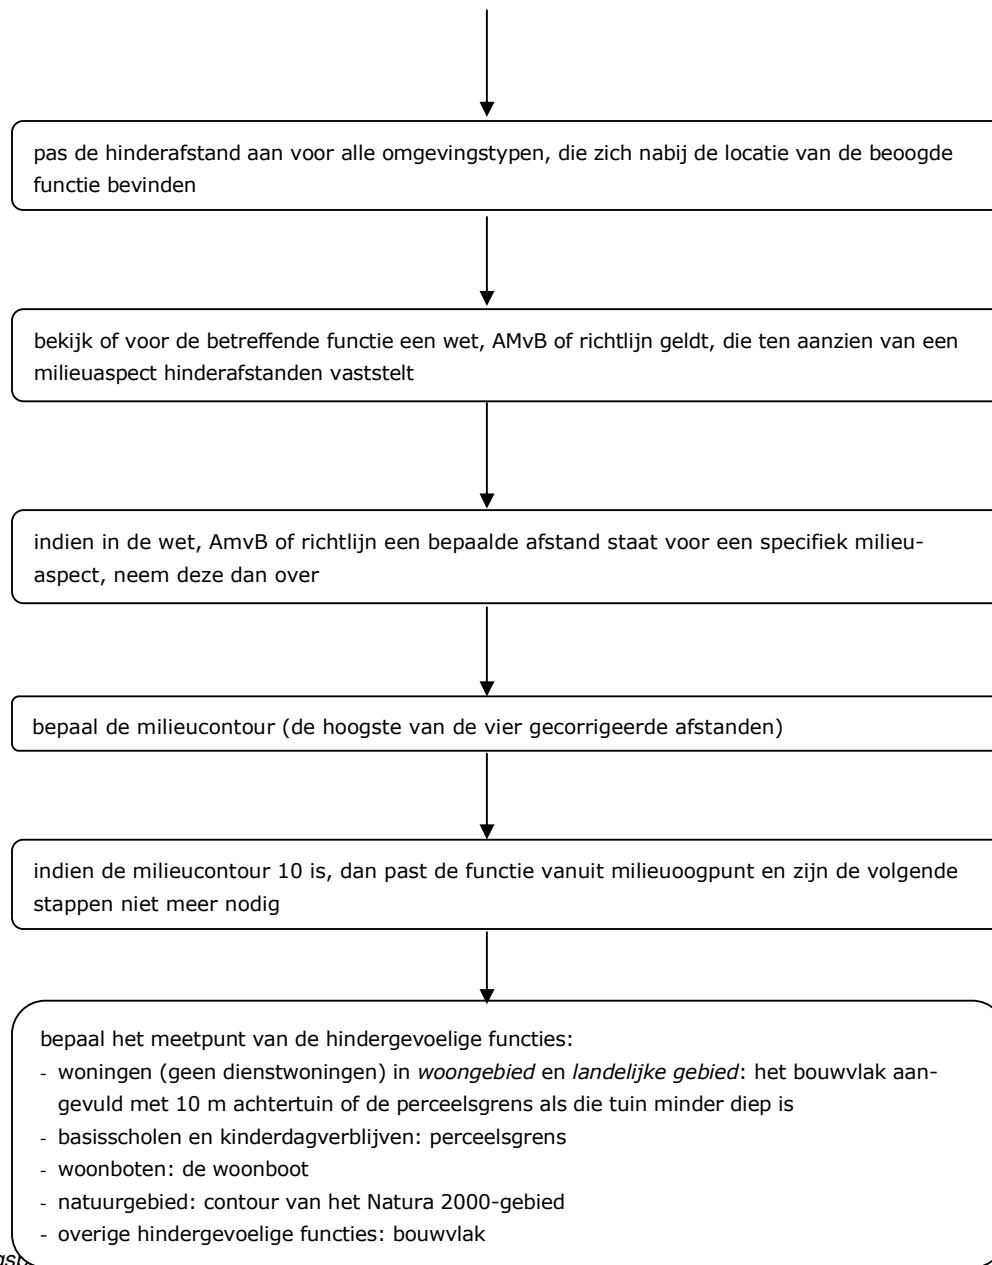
pas de hinderafstand aan voor alle omgevingstypen, die zich nabij de locatie van de beoogde functie bevinden

bekijk of voor de betreffende functie een wet, AMvB of richtlijn geldt, die ten aanzien van een milieuaspect hinderafstanden vaststelt

indien in de wet, AmvB of richtlijn een bepaalde afstand staat voor een specifiek milieuaspect, neem deze dan over

bepaal de milieucontour (de hoogste van de vier gecorrigeerde afstanden)

indien de milieucontour 10 is, dan past de functie vanuit milieuoogpunt en zijn de volgende stappen niet meer nodig

bepaal het meetpunt van de hindergevoelige functies:
- woningen (geen dienstwoningen) in *woongebied* en *landelijke gebied*: het bouwvlak aangevuld met 10 m achtertuin of de perceelsgrens als die tuin minder diep is
- basisscholen en kinderdagverblijven: perceelsgrens
- woonboten: de woonboot
- natuurgebied: contour van het Natura 2000-gebied
- overige hindergevoelige functies: bouwvlak